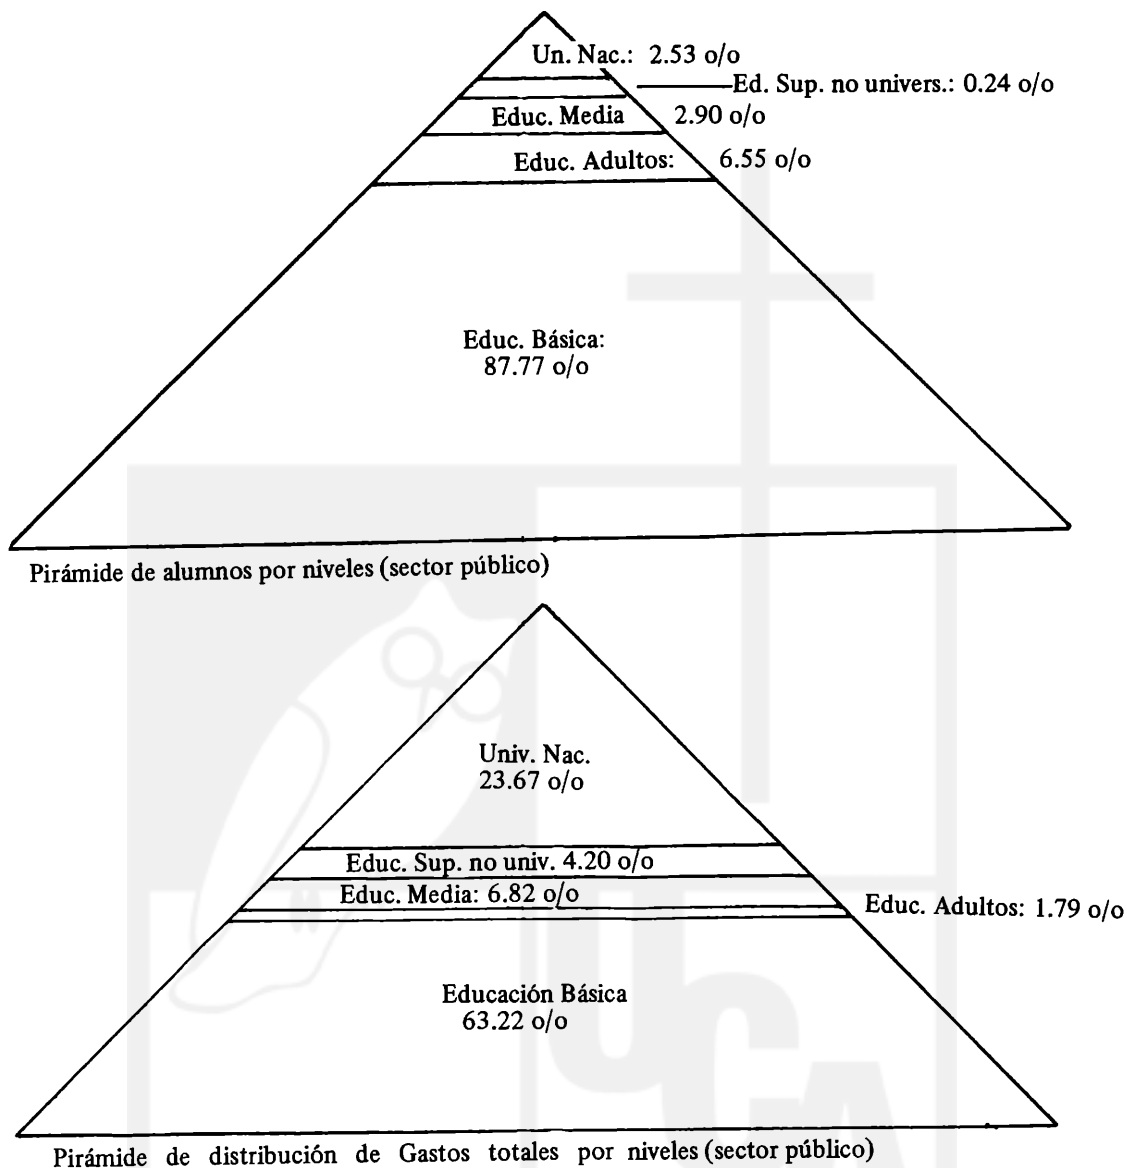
Un. Nac.: 2.53 o/o

Ed. Sup. no univers.: 0.24 o/o

Educ. Media 2.90 o/o

Educ. Adultos: 6.55 o/o

Educ. Básica: 87.77 o/o

Pirámide de alumnos por niveles (sector público)

Univ. Nac. 23.67 o/o

Educ. Sup. no univ. 4.20 o/o

Educ. Media: 6.82 o/o

Educ. Adultos: 1.79 o/o

Educación Básica 63.22 o/o

Pirámide de distribución de Gastos totales por niveles (sector público)